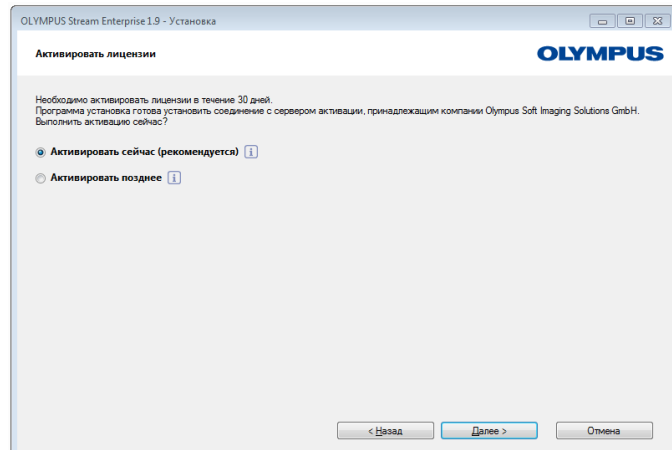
OLYMPUS Stream Enterprise 1.9 - Установка

Активировать лицензии

OLYMPUS

Необходимо активировать лицензии в течение 30 дней.
Программа установка готова установить соединение с сервером активации, принадлежащим компании Olympus Soft Imaging Solutions GmbH.
Выполнить активацию сейчас?

Активировать сейчас (рекомендуется) i

Активировать позднее i

< Назад

Далее >

Отмена